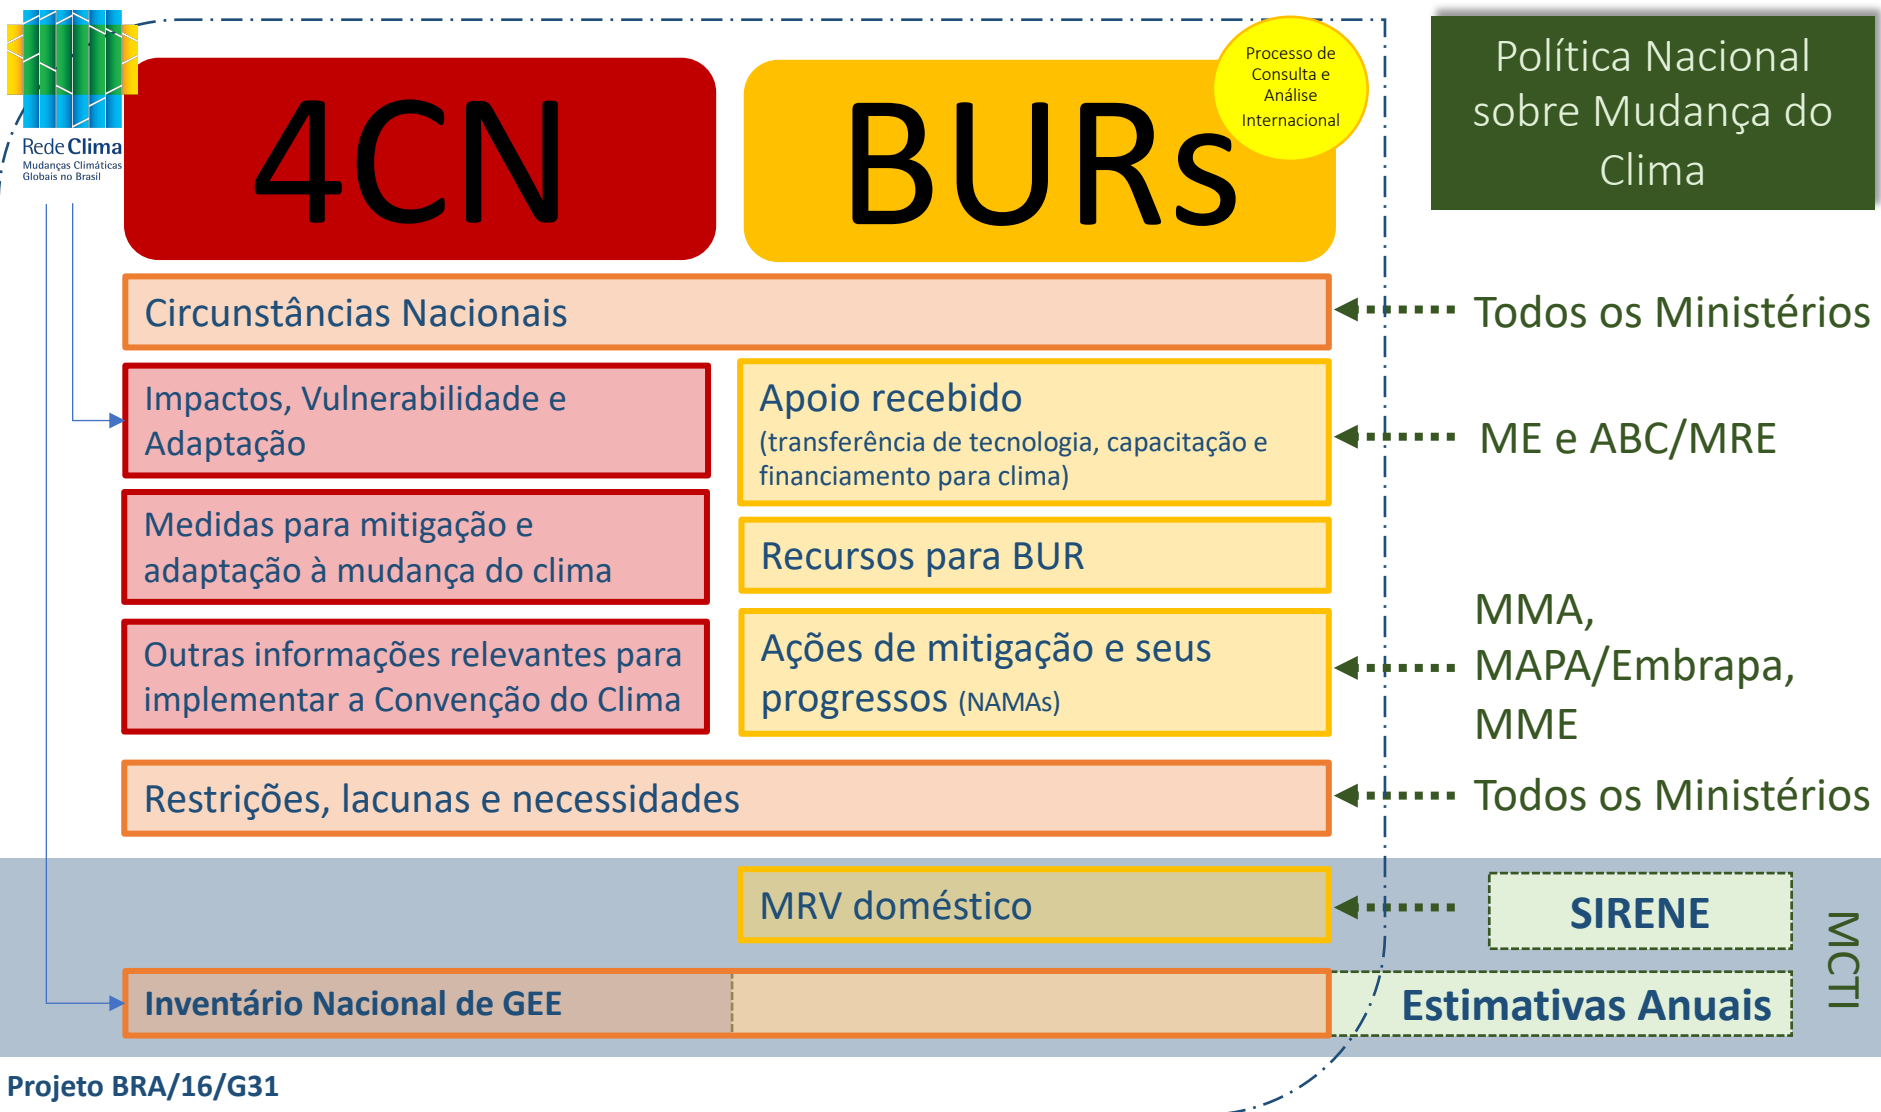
Rede Clima
Mudanças Climáticas Globais no Brasil

4CN

BURs

Processo de Consulta e Análise Internacional

Política Nacional sobre Mudança do Clima

Circunstâncias Nacionais

Todos os Ministérios

Impactos, Vulnerabilidade e Adaptação

Apoio recebido
(transferência de tecnologia, capacitação e financiamento para clima)

ME e ABC/MRE

Medidas para mitigação e adaptação à mudança do clima

Recursos para BUR

Outras informações relevantes para implementar a Convenção do Clima

Ações de mitigação e seus progressos (NAMAs)

MMA, MAPA/Embrapa, MME

Restrições, lacunas e necessidades

Todos os Ministérios

MRV doméstico

SIRENE

MCTI

Inventário Nacional de GEE

Estimativas Anuais

Projeto BRA/16/G31